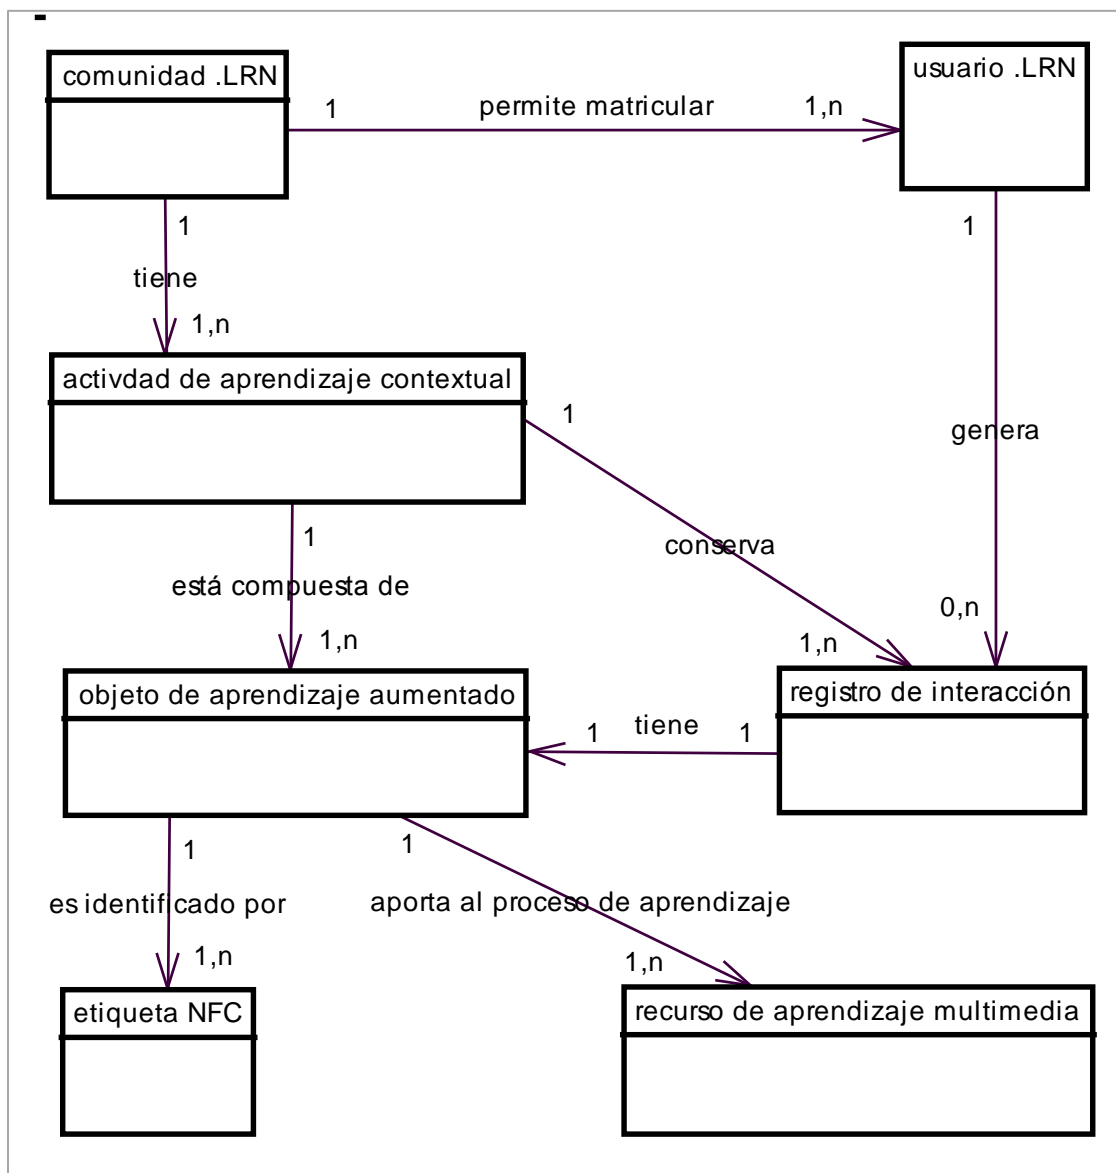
comunidad .LRN

1

permite matricular

1,n

usuario .LRN

1

tiene

1,n

1

activdad de aprendizaje contextual

1

genera

1

conserva

está compuesta de

0,n

1,n

1,n

objeto de aprendizaje aumentado

1

tiene

1

registro de interacción

1

1

es identificado por

aporta al proceso de aprendizaje

1,n

1,n

etiqueta NFC

recurso de aprendizaje multimedia